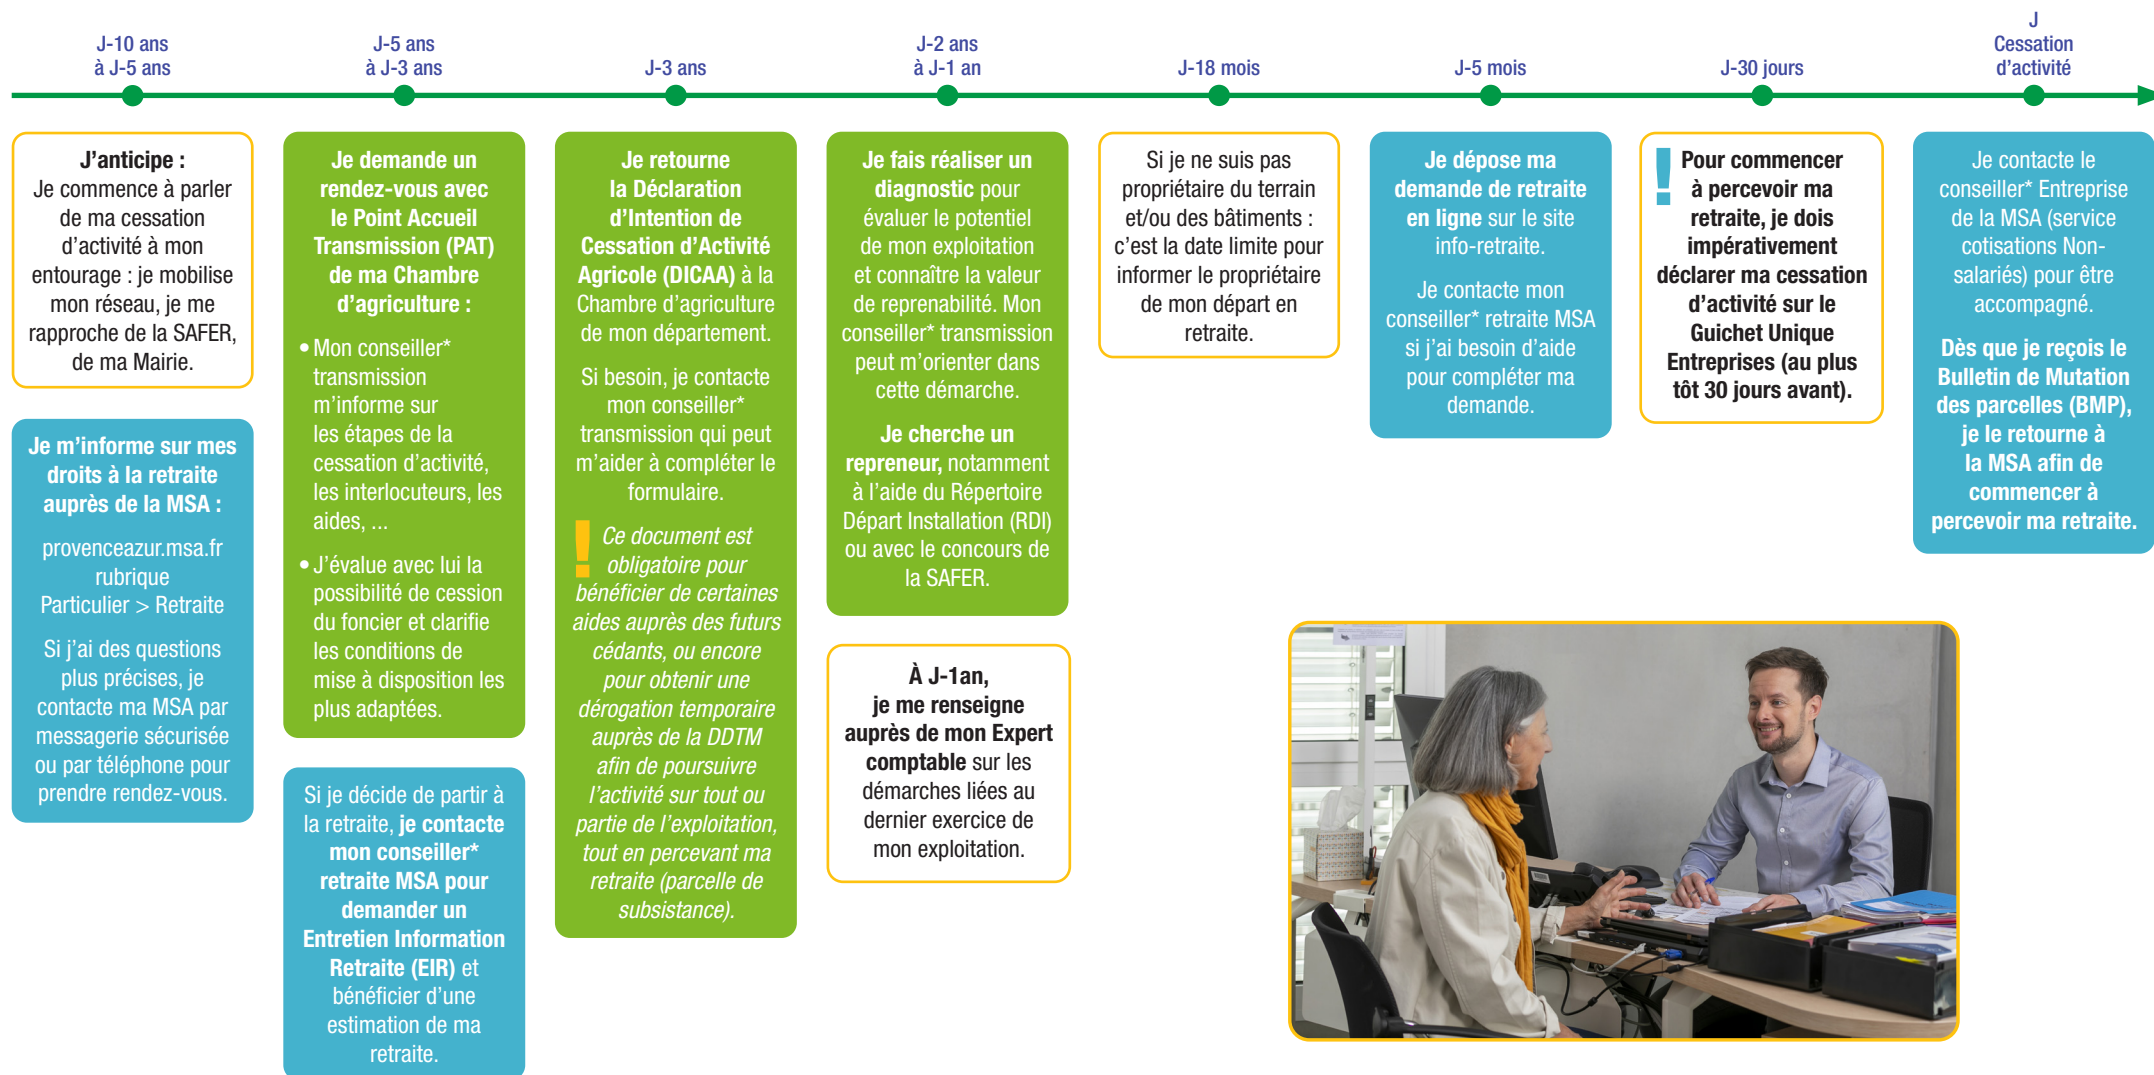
J-10 ans à J-5 ans

J'anticipe : Je commence à parler de ma cessation d'activité à mon entourage : je mobilise mon réseau, je me rapproche de la SAFER, de ma Mairie.

Je m'informe sur mes droits à la retraite auprès de la MSA :

provenceazur.msa.fr rubrique Particulier > Retraite

Si j'ai des questions plus précises, je contacte ma MSA par messagerie sécurisée ou par téléphone pour prendre rendez-vous.

J-5 ans à J-3 ans

Je demande un rendez-vous avec le Point Accueil Transmission (PAT) de ma Chambre d'agriculture :

• Mon conseiller* transmission m'informe sur les étapes de la cessation d'activité, les interlocuteurs, les aides, ...

• J'évalue avec lui la possibilité de cession du foncier et clarifie les conditions de mise à disposition les plus adaptées.

Si je décide de partir à la retraite, je contacte mon conseiller* retraite MSA pour demander un Entretien Information Retraite (EIR) et bénéficier d'une estimation de ma retraite.

J-3 ans

Je retourne la Déclaration d'Intention de Cessation d'Activité Agricole (DICAA) à la Chambre d'agriculture de mon département.

Si besoin, je contacte mon conseiller* transmission qui peut m'aider à compléter le formulaire.

! Ce document est obligatoire pour bénéficier de certaines aides auprès des futurs cédants, ou encore pour obtenir une dérogation temporaire auprès de la DDTM afin de poursuivre l'activité sur tout ou partie de l'exploitation, tout en percevant ma retraite (parcelle de subsistance).

J-2 ans à J-1 an

Je fais réaliser un diagnostic pour évaluer le potentiel de mon exploitation et connaître la valeur de reprenabilité. Mon conseiller* transmission peut m'orienter dans cette démarche.

Je cherche un repreneur, notamment à l'aide du Répertoire Départ Installation (RDI) ou avec le concours de la SAFER.

À J-1an, je me renseigne auprès de mon Expert comptable sur les démarches liées au dernier exercice de mon exploitation.

J-18 mois

Si je ne suis pas propriétaire du terrain et/ou des bâtiments : c'est la date limite pour informer le propriétaire de mon départ en retraite.

J-5 mois

Je dépose ma demande de retraite en ligne sur le site info-retraite.

Je contacte mon conseiller* retraite MSA si j'ai besoin d'aide pour compléter ma demande.

J-30 jours

! Pour commencer à percevoir ma retraite, je dois impérativement déclarer ma cessation d'activité sur le Guichet Unique Entreprises (au plus tôt 30 jours avant).

J Cessation d'activité

Je contacte le conseiller* Entreprise de la MSA (service cotisations Non-salariés) pour être accompagné.

Dès que je reçois le Bulletin de Mutation des parcelles (BMP), je le retourne à la MSA afin de commencer à percevoir ma retraite.